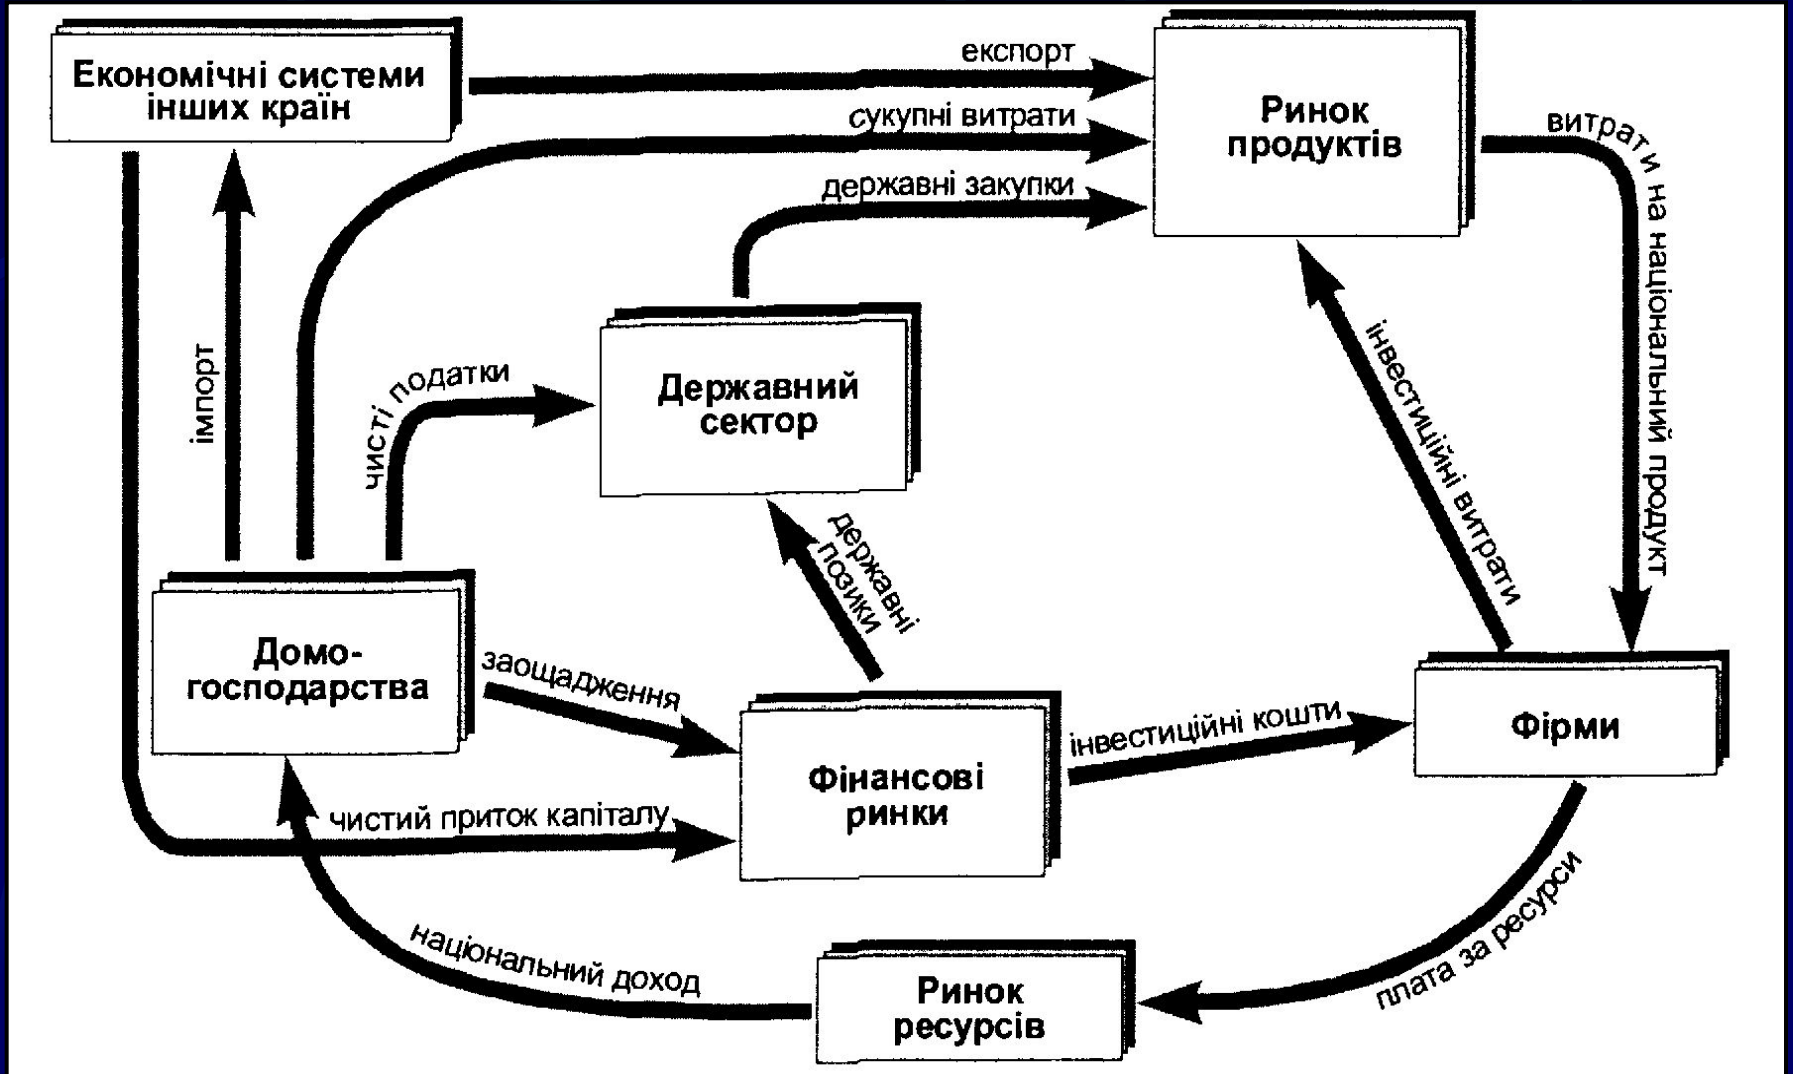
Економічні системи інших країн

експорт

сукупні витрати

Ринок продуктів

витрати на національний продукт

державні закупки

імпорт

чисті податки

Державний сектор

інвестиційні витрати

державні позики

Домогосподарства

заощадження

Фінансові ринки

інвестиційні кошти

Фірми

чистий приток капіталу

національний доход

Ринок ресурсів

плата за ресурси